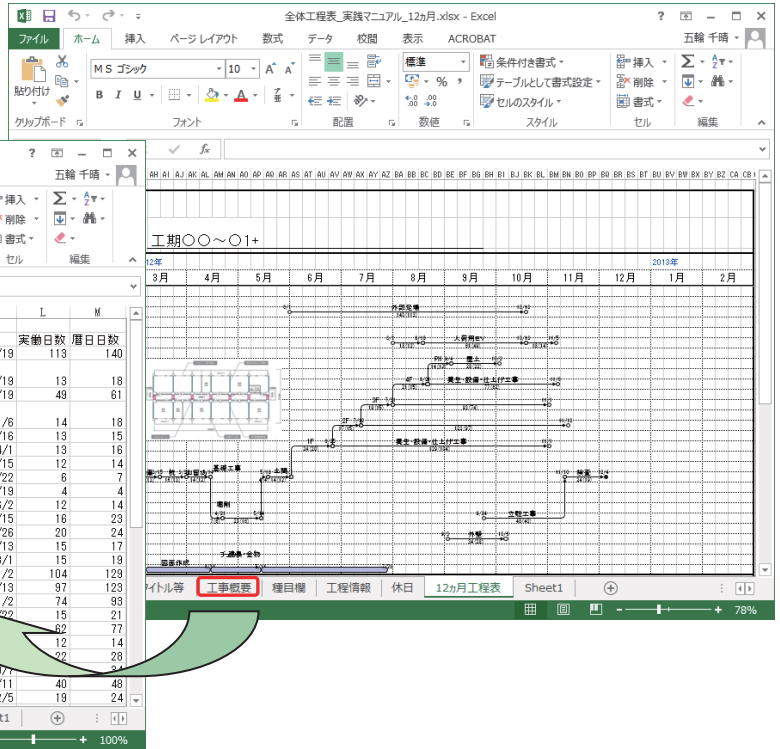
全体工程表_実践マニュアル_12ヵ月.xlsx - Excel

? 五輪 千晴

ファイル ホーム 挿入 ページレイアウト 数式 データ 校閲 表示 ACROBAT

貼り付け クリップボード

ＭＳ ゴシック 11 A A

B I U フォント

配置

標準 % , 数値

条件付き書式 テーブルとして書式設定 セルのスタイル スタイル

挿入 削除 書式 セル

Σ 編集

? 五輪 千晴

挿入 削除 書式 セル 編集

fx

工期〇〇～〇1+

2012年 2013年

3月 4月 5月 6月 7月 8月 9月 10月 11月 12月 1月 2月

外部足場

基礎工事

屋根

内装

設備・仕上工事

外構

竣工

| L | M |
|---|---|
| 実働日数 | 暦日日数 |
| 113 | 140 |
| 13 | 18 |
| 49 | 61 |
| 14 | 18 |
| 13 | 15 |
| 13 | 16 |
| 12 | 14 |
| 6 | 7 |
| 8 | 9 |
| 4 | 4 |
| 12 | 14 |
| 16 | 23 |
| 20 | 24 |
| 15 | 17 |
| 15 | 18 |
| 104 | 129 |
| 97 | 123 |
| 74 | 93 |
| 15 | 21 |
| 62 | 77 |
| 12 | 14 |
| 22 | 28 |
| 40 | 48 |
| 19 | 24 |

タイトル等 工事概要 種目欄 工程情報 休日 12ヵ月工程表 Sheet1

78%

Sheet1

100%